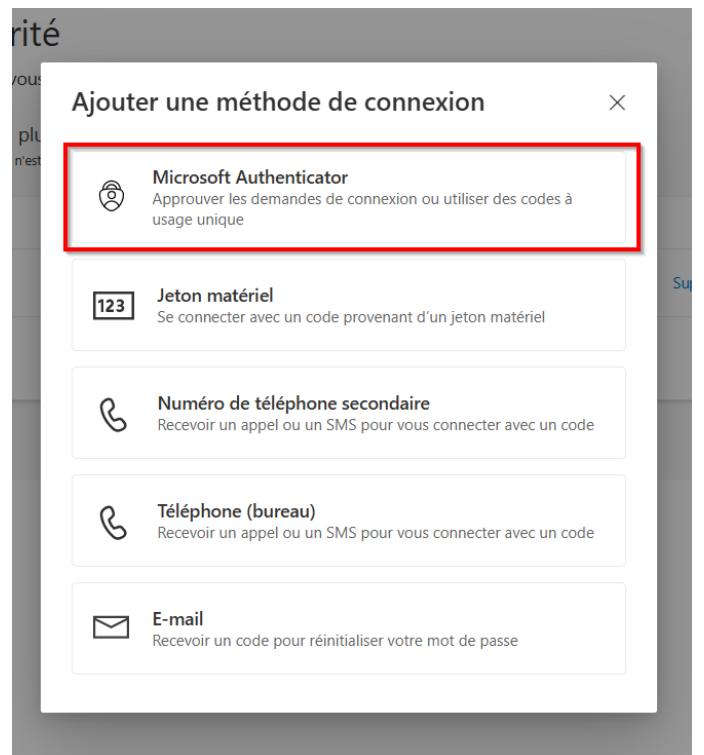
rité

vous

plu

n'est

Sup

Ajouter une méthode de connexion

×

Microsoft Authenticator
Approuver les demandes de connexion ou utiliser des codes à usage unique

123

Jeton matériel
Se connecter avec un code provenant d'un jeton matériel

Numéro de téléphone secondaire
Recevoir un appel ou un SMS pour vous connecter avec un code

Téléphone (bureau)
Recevoir un appel ou un SMS pour vous connecter avec un code

E-mail
Recevoir un code pour réinitialiser votre mot de passe